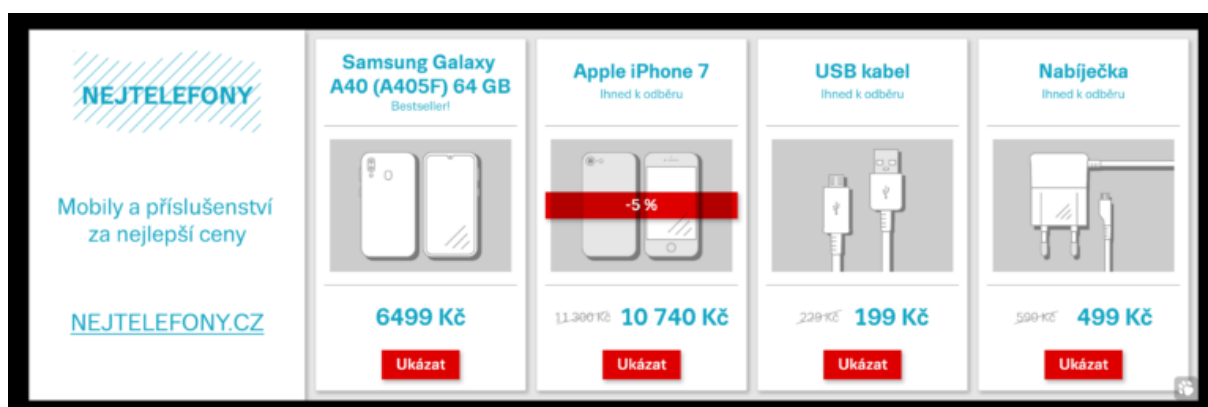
NEJTELEFONY

Mobily a příslušenství za nejlepší ceny

NEJTELEFONY.CZ

Samsung Galaxy A40 (A405F) 64 GB
Bestseller!

6499 Kč

Ukázat

Apple iPhone 7
Ihned k odběru

-5 %

11 300 Kč 10 740 Kč

Ukázat

USB kabel
Ihned k odběru

229 Kč 199 Kč

Ukázat

Nabíječka
Ihned k odběru

599 Kč 499 Kč

Ukázat